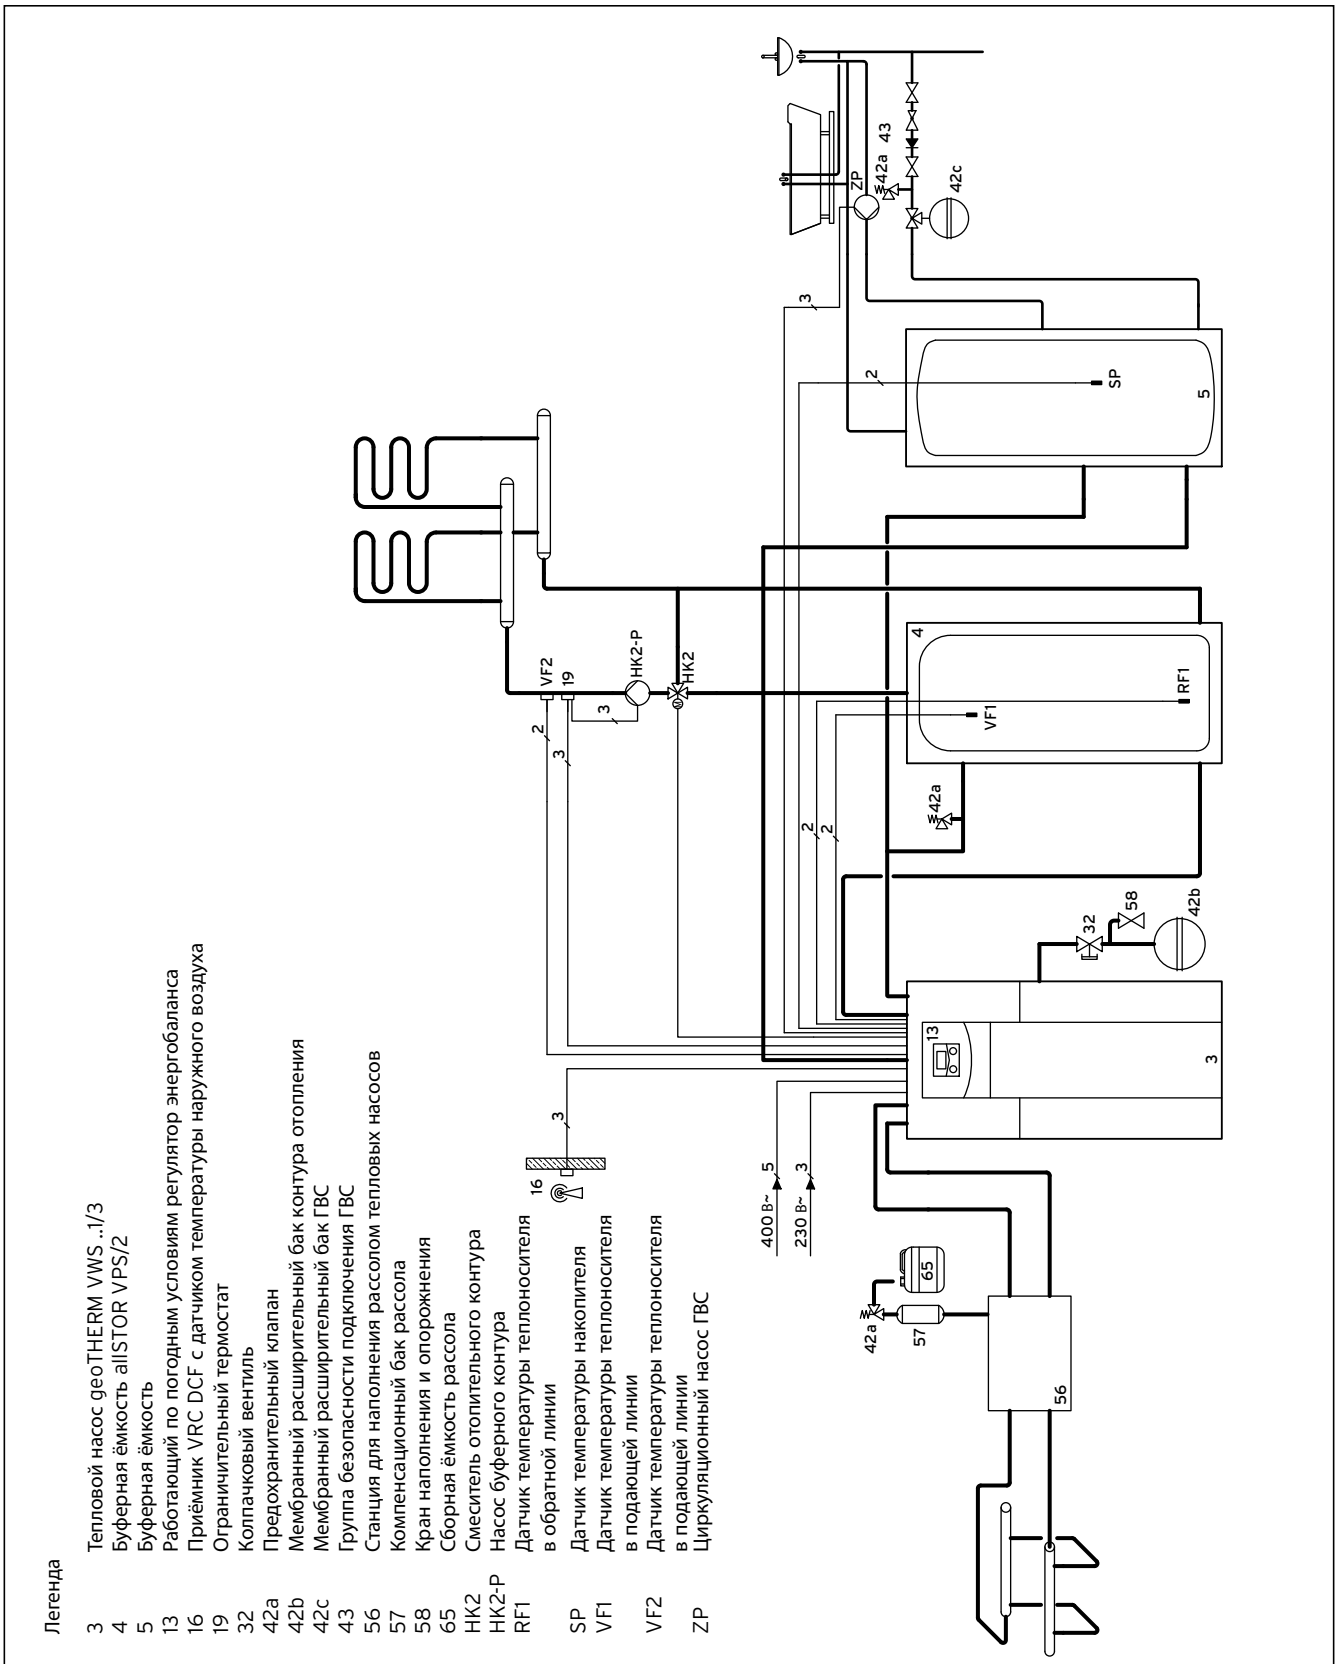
Легенда

3 Тепловой насос geoTHERM VWS ..1/3
4 Буферная ёмкость allSTOR VPS/2
5 Буферная ёмкость
13 Работающий по погодным условиям регулятор энергобаланса
16 Приёмник VRC DCF с датчиком температуры наружного воздуха
19 Ограничительный термостат
32 Колпачковый вентиль
42a Предохранительный клапан
42b Мембранный расширительный бак контура отопления
42c Мембранный расширительный бак ГВС
43 Группа безопасности подключения ГВС
56 Станция для наполнения рассолом тепловых насосов
57 Компенсационный бак рассола
58 Кран наполнения и опорожнения
65 Сборная ёмкость рассола
HK2 Смеситель отопительного контура
HK2-P Насос буферного контура
RF1 Датчик температуры теплоносителя в обратной линии
SP Датчик температуры накопителя
VF1 Датчик температуры теплоносителя в подающей линии
VF2 Датчик температуры теплоносителя в подающей линии
ZP Циркуляционный насос ГВС

42a
57
65
56
16
3
400 В~ 5
230 В~ 3
13
3
32
58
42b
42a
2
2
3
2
VF2
19
3
HK2-P
HK2
4
VF1
RF1
2
SP
5
3
ZP
42a
43
42c